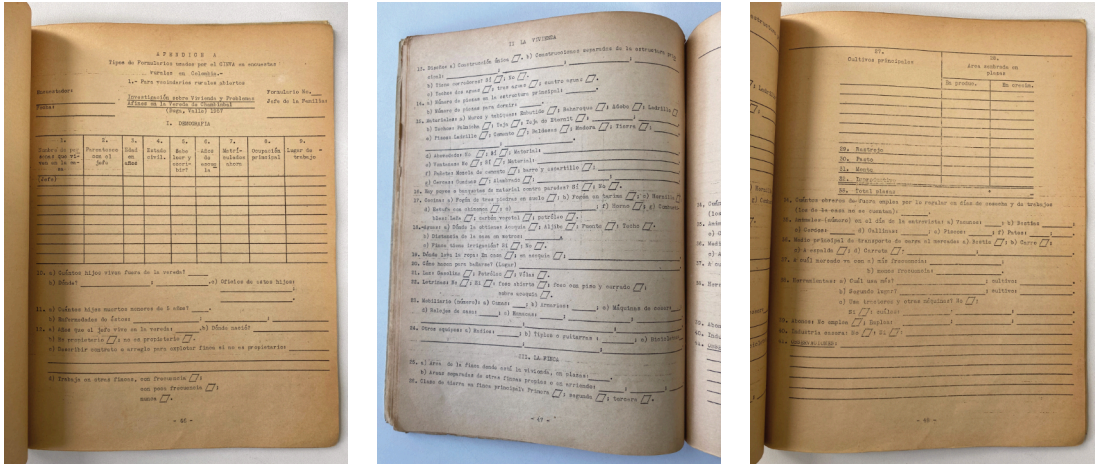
APENDICE A
Tipos de Formularios usados por el CINVA en encuestas rurales en Colombia.-
1.- Para encuestas rurales abiertas

Encuestador:
Formulario No.
Investigación sobre Vivienda y Problemas Afines en la Vereda de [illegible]
Fecha:
Jefe de la Familia:
(Buga, Valle) 1957

I. DEMOGRAFIA

| 1. Nombre de personas que viven en la casa | 2. Parentesco con el Jefe | 3. Edad en años | 4. Estado civil. | 5. Sabe leer y escribir? | 6. Años de escuela | 7. Matriculados ahora | 8. Ocupación principal | 9. Lugar de trabajo |
|---|---|---|---|---|---|---|---|---|
| (Jefe) | | | | | | | | |

10. a) Cuántos hijos viven fuera de la vereda?
b) Dónde?
c) Oficios de estos hijos:

11. a) Cuántos hijos muertos menores de 5 años?
b) Enfermedades de éstos:

12. a) Años que el jefe vive en la vereda:
b) Dónde nació:
13. a) Es propietario / ; o no propietario / .
b) Describir contrato o arreglo para explotar finca si no es propietario:

c) Trabaja en otras fincas, con frecuencia / ;
con poca frecuencia / ;
nunca / .

- 46 -

II. LA VIVIENDA

15. Diseño a) Construcción única / ; b) Construcciones separadas de la estructura principal:
a) Cocina separada: / ; No / .
b) Techos de agua / ; tres aguas / ; cuatro aguas / .
c) Techos de agua en la estructura principal
16. a) Número de piezas
b) Número de piezas para dormir
17. Materiales a) Muros y tabiques: Bahareque / ; Adobe / ; Ladrillo / ;
b) Techos: Paja / ; Teja de Eternit / ;
c) Pisos: Ladrillo / ; Cemento / ; Baldosa / ; Madera / ; Tierra / .
d) Acabados: No / ; Si / ; Material:
e) Ventanas: No / ; Si / ; Material:
f) Puertas
g) Cercas
18. Hay pañete o terminado de material sobre paredes? Si / ; No / .
19. Cocina: a) Fogón de tres piedras en suelo / ; b) Fogón en barbacoa / ; c) Hornilla / ;
d) Estufa con chimenea / ; e)
f) Horno / ; g) Combustible: leña / , carbón vegetal / , petróleo / .
20. Agua: a) Dónde la obtienen: Acequia / ; Aljibe / ; Fuente / ; Techo / ;
b) Distancia de la casa en metros:
c) Tiene tanque de agua / .
21. Dónde lava la ropa: En casa / ; en acequia / .
22. Cómo hacen para bañarse? (Lugar)
23. Luz: Kerosene / ; Petróleo / ; Velas / .
24. Letrinas: No / ; Si / ; Pozo abierto / ; Pozo con piso y cerrado / ;
sobre acequia / .
25. Mobiliario (número): a) Camas: ; b) Armarios: ; c) Máquinas de coser:
d) Relojes de pared: ; e) Bancos:
26. Otros equipos: a) Radios: ; b) Tiples o guitarras: ; c) Bicicletas:

III. LA FINCA

30. a) Area de la finca donde está la vivienda, en plazas:
b) Areas separadas de otras fincas propias o en arriendo:
31. Clase de tierra en finca principal: Primera / ; segunda / ; tercera / .

- 47 -

| 37. Cultivos principales | 38. Area sembrada en plazas: En produc. | En crecim. |
|---|---|---|
| | | |
| 39. Rastrojo | | |
| 40. Pasto | | |
| 41. Monte | | |
| 42. Improductiva | | |
| 43. Total plazas | | |

45. Cuántos obreros de fuera emplea para la regular en días de cosecha y de trabajos (fue de hace en su cuenta):
46. Animales (número) en el día de la entrevista: a) Vacunos: ; b) Bestias ;
c) Cerdos: ; d) Gallinas: ; e) Pisco: ; f) Patos: .
47. Medio principal de transporte de carga al mercado a) Bestia / ; b) Carro / ;
c) a espalda / ; d) Carreta / .
48. a) Cuál mercado va con más frecuencia:
b) menos frecuencia:
49. Herramientas: a) Cuál usa más? ; cultivos
b) Segundo lugar? ; cultivos
c) Uso tractores y otras máquinas? No / ;
Si / ; cuáles:
50. Abonos: No emplea / ; Emplea:
51. Industria casera: No / ; Si / ;
52. Observaciones:

- 48 -